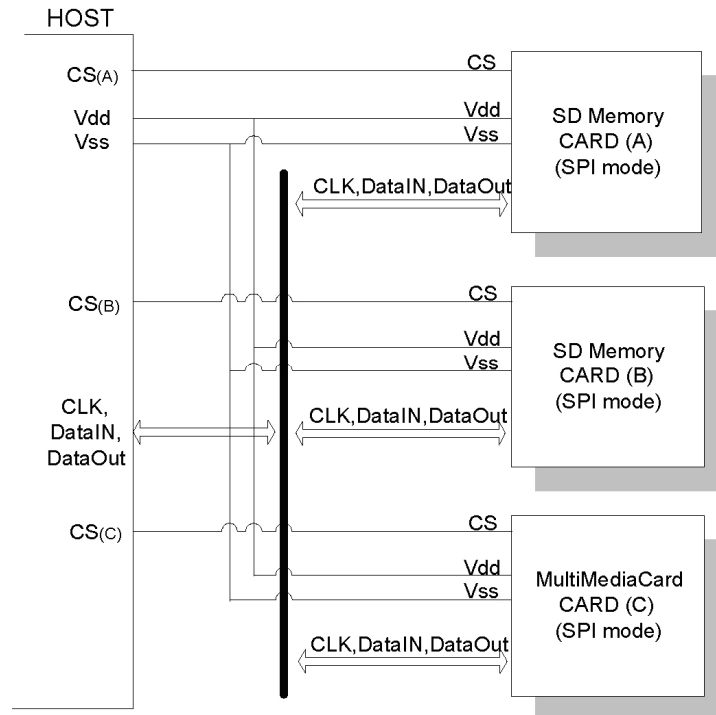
HOST

CS(A)

Vdd

Vss

CS

Vdd

Vss

SD Memory CARD (A) (SPI mode)

CLK,DataIN,DataOut

CS(B)

CS

Vdd

Vss

SD Memory CARD (B) (SPI mode)

CLK, DataIN, DataOut

CLK,DataIN,DataOut

CS(C)

CS

Vdd

Vss

MultiMediaCard CARD (C) (SPI mode)

CLK,DataIN,DataOut